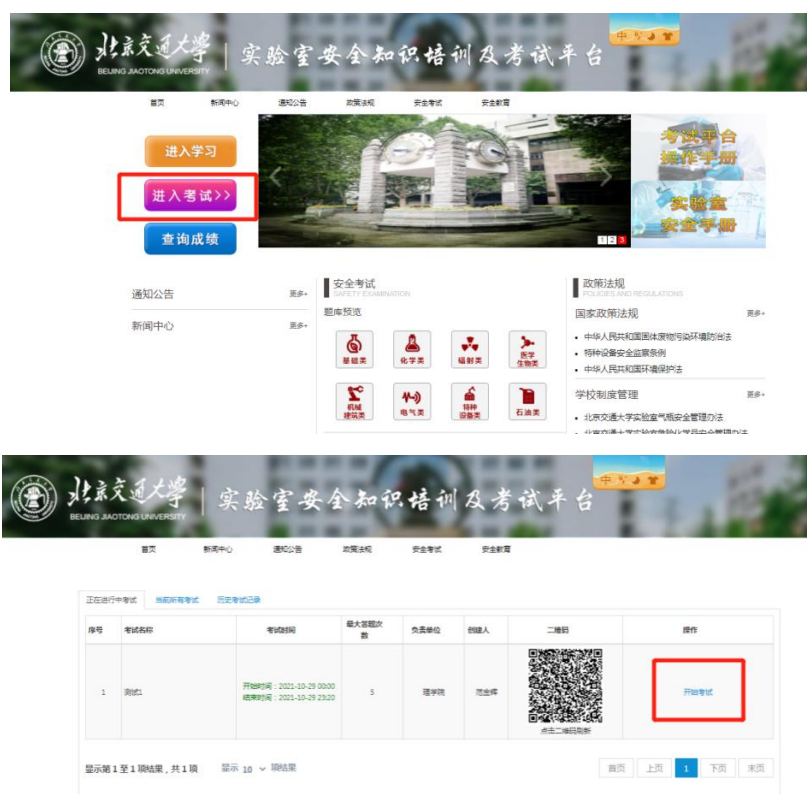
北京交通大学 BEIJING JIAOTONG UNIVERSITY | 实验室安全知识培训及考试平台

首页 新闻中心 通知公告 政策法规 安全考试 安全教育

进入学习
进入考试>>
查询成绩

考试平台操作手册
实验室安全手册

1 2 3

通知公告 更多+
新闻中心 更多+

安全考试 SAFETY EXAMINATION
题库预览
基础类 化学类 辐射类 医学生物类
机械建筑类 电气类 特种设备类 石油类

政策法规 POLICIES AND REGULATIONS
国家政策法规 更多+
- 中华人民共和国固体废物污染环境防治法
- 特种设备安全监察条例
- 中华人民共和国环境保护法
学校制度管理 更多+
- 北京交通大学实验室气瓶安全管理办法
- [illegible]

北京交通大学 BEIJING JIAOTONG UNIVERSITY | 实验室安全知识培训及考试平台

首页 新闻中心 通知公告 政策法规 安全考试 安全教育

正在进行中考试 当前所有考试 历史考试记录

| 序号 | 考试名称 | 考试时间 | 最大答题次数 | 负责单位 | 创建人 | 二维码 | 操作 |
|---|---|---|---|---|---|---|---|
| 1 | 测试1 | 开始时间：2021-10-29 00:00 结束时间：2021-10-29 23:20 | 5 | 理学院 | 范金辉 | 点击二维码刷新 | 开始考试 |

显示第 1 至 1 项结果，共 1 项 显示 10 项结果

首页 上页 1 下页 末页